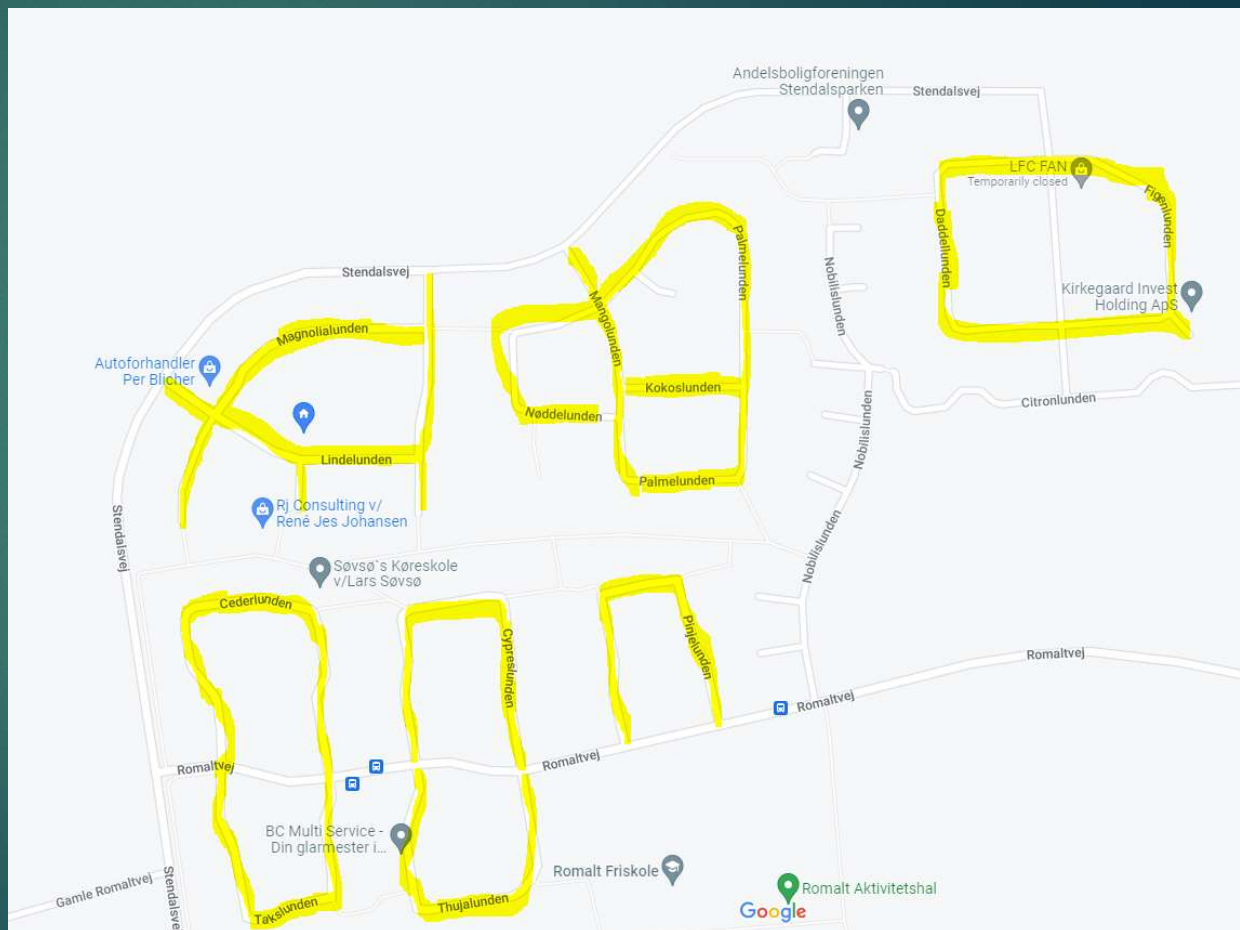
Andelsboligforeningen Stendalsparken
Stendalsvej
LFC FAN
Temporarily closed
Figenlunden
Daddellunden
Kirkegaard Invest Holding ApS
Palmelunden
Stendalsvej
Mangolunden
Nobilislunden
Magnolialunden
Autoforhandler Per Blicher
Kokoslunden
Citronlunden
Nøddelunden
Nobilislunden
Lindelunden
Palmelunden
Rj Consulting v/ René Jes Johansen
Stendalsvej
Nobilislunden
Søvsø´s Køreskole v/Lars Søvsø
Cederlunden
Cypreslunden
Pinjelunden
Romaltvej
Romaltvej
Romaltvej
Romaltvej
BC Multi Service - Din glarmester i...
Romalt Friskole
Gamle Romaltvej
Stendalsvej
Taksilunden
Thujalunden
Romalt Aktivitetshal
Google